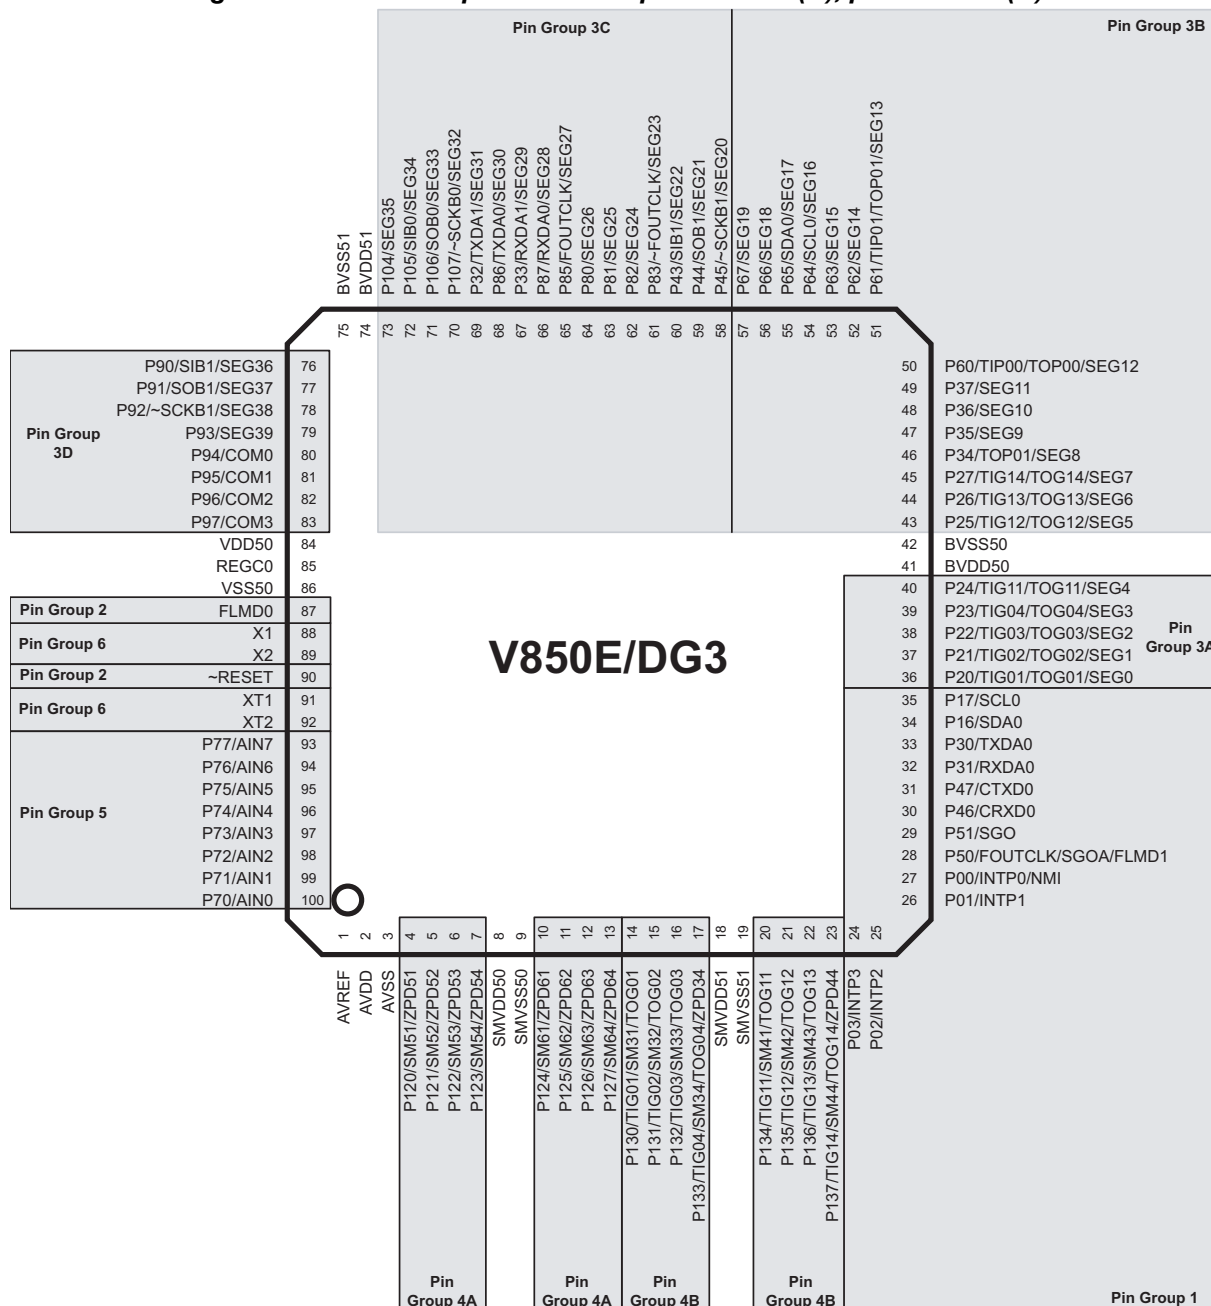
Pin Group 3C

Pin Group 3B

BVSS51 75
BVDD51 74
P104/SEG35 73
P105/SIB0/SEG34 72
P106/SOB0/SEG33 71
P107/~SCKB0/SEG32 70
P32/TXDA1/SEG31 69
P86/TXDA0/SEG30 68
P33/RXDA1/SEG29 67
P87/RXDA0/SEG28 66
P85/FOUTCLK/SEG27 65
P80/SEG26 64
P81/SEG25 63
P82/SEG24 62
P83/~FOUTCLK/SEG23 61
P43/SIB1/SEG22 60
P44/SOB1/SEG21 59
P45/~SCKB1/SEG20 58
P67/SEG19 57
P66/SEG18 56
P65/SDA0/SEG17 55
P64/SCL0/SEG16 54
P63/SEG15 53
P62/SEG14 52
P61/TIP01/TOP01/SEG13 51

Pin Group 3D
P90/SIB1/SEG36 76
P91/SOB1/SEG37 77
P92/~SCKB1/SEG38 78
P93/SEG39 79
P94/COM0 80
P95/COM1 81
P96/COM2 82
P97/COM3 83
VDD50 84
REGC0 85
VSS50 86
Pin Group 2 FLMD0 87
Pin Group 6 X1 88
X2 89
Pin Group 2 ~RESET 90
Pin Group 6 XT1 91
XT2 92
Pin Group 5
P77/AIN7 93
P76/AIN6 94
P75/AIN5 95
P74/AIN4 96
P73/AIN3 97
P72/AIN2 98
P71/AIN1 99
P70/AIN0 100

50 P60/TIP00/TOP00/SEG12
49 P37/SEG11
48 P36/SEG10
47 P35/SEG9
46 P34/TOP01/SEG8
45 P27/TIG14/TOG14/SEG7
44 P26/TIG13/TOG13/SEG6
43 P25/TIG12/TOG12/SEG5
42 BVSS50
41 BVDD50
40 P24/TIG11/TOG11/SEG4
39 P23/TIG04/TOG04/SEG3
38 P22/TIG03/TOG03/SEG2
37 P21/TIG02/TOG02/SEG1
36 P20/TIG01/TOG01/SEG0
Pin Group 3A
35 P17/SCL0
34 P16/SDA0
33 P30/TXDA0
32 P31/RXDA0
31 P47/CTXD0
30 P46/CRXD0
29 P51/SGO
28 P50/FOUTCLK/SGOA/FLMD1
27 P00/INTP0/NMI
26 P01/INTP1

V850E/DG3

1 AVREF
2 AVDD
3 AVSS
4 P120/SM51/ZPD51
5 P121/SM52/ZPD52
6 P122/SM53/ZPD53
7 P123/SM54/ZPD54
8 SMVDD50
9 SMVSS50
10 P124/SM61/ZPD61
11 P125/SM62/ZPD62
12 P126/SM63/ZPD63
13 P127/SM64/ZPD64
14 P130/TIG01/SM31/TOG01
15 P131/TIG02/SM32/TOG02
16 P132/TIG03/SM33/TOG03
17 P133/TIG04/SM34/TOG04/ZPD34
18 SMVDD51
19 SMVSS51
20 P134/TIG11/SM41/TOG11
21 P135/TIG12/SM42/TOG12
22 P136/TIG13/SM43/TOG13
23 P137/TIG14/SM44/TOG14/ZPD44
24 P03/INTP3
25 P02/INTP2

Pin Group 4A
Pin Group 4A
Pin Group 4B
Pin Group 4B
Pin Group 1